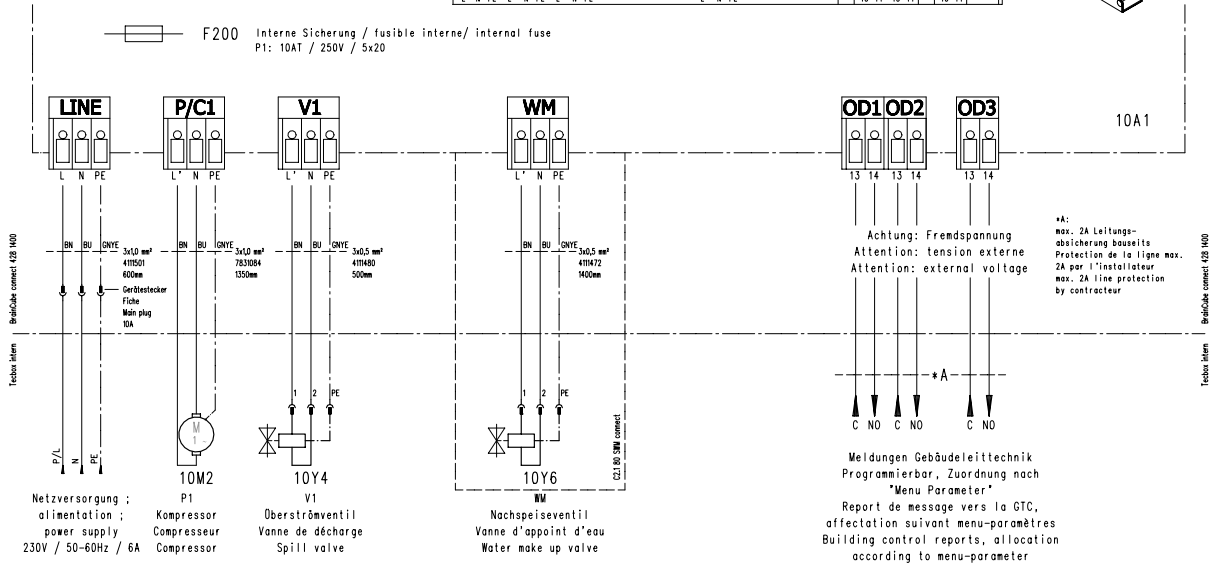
F200 Interne Sicherung / fusible interne/ internal fuse
P1: 10AT / 250V / 5x20

LINE P/C1 V1 WM OD1 OD2 OD3 10A1

L N PE
L' N PE
L' N PE
L' N PE
13 14 13 14 13 14

BN BU GNYE 3x1,0 mm² 4111501 600mm
Gerätestecker Fiche Main plug 10A

BN BU GNYE 3x1,0 mm² 7831084 1350mm

BN BU GNYE 3x0,5 mm² 4111480 500mm

BN BU GNYE 3x0,5 mm² 4111472 1400mm

Achtung: Fremdspannung
Attention: tension externe
Attention: external voltage

*A:
max. 2A Leitungsabsicherung bauseits
Protection de la ligne max. 2A par l'installateur
max. 2A line protection by contracteur

BrainCube connect 428 1400
Tecbox intern

1 2 PE
1 2 PE

*A

C NO C NO C NO

M 1~

P/L N PE

C21 80 SMW connect

10M2 10Y4 10Y6

Netzversorgung ;
alimentation ;
power supply
230V / 50-60Hz / 6A

P1
Kompressor
Compresseur
Compressor

V1
Überströmventil
Vanne de décharge
Spill valve

WM
Nachspeiseventil
Vanne d'appoint d'eau
Water make up valve

Meldungen Gebäudeleittechnik
Programmierbar, Zuordnung nach
"Menu Parameter"
Report de message vers la GTC,
affectation suivant menu-paramètres
Building control reports, allocation
according to menu-parameter